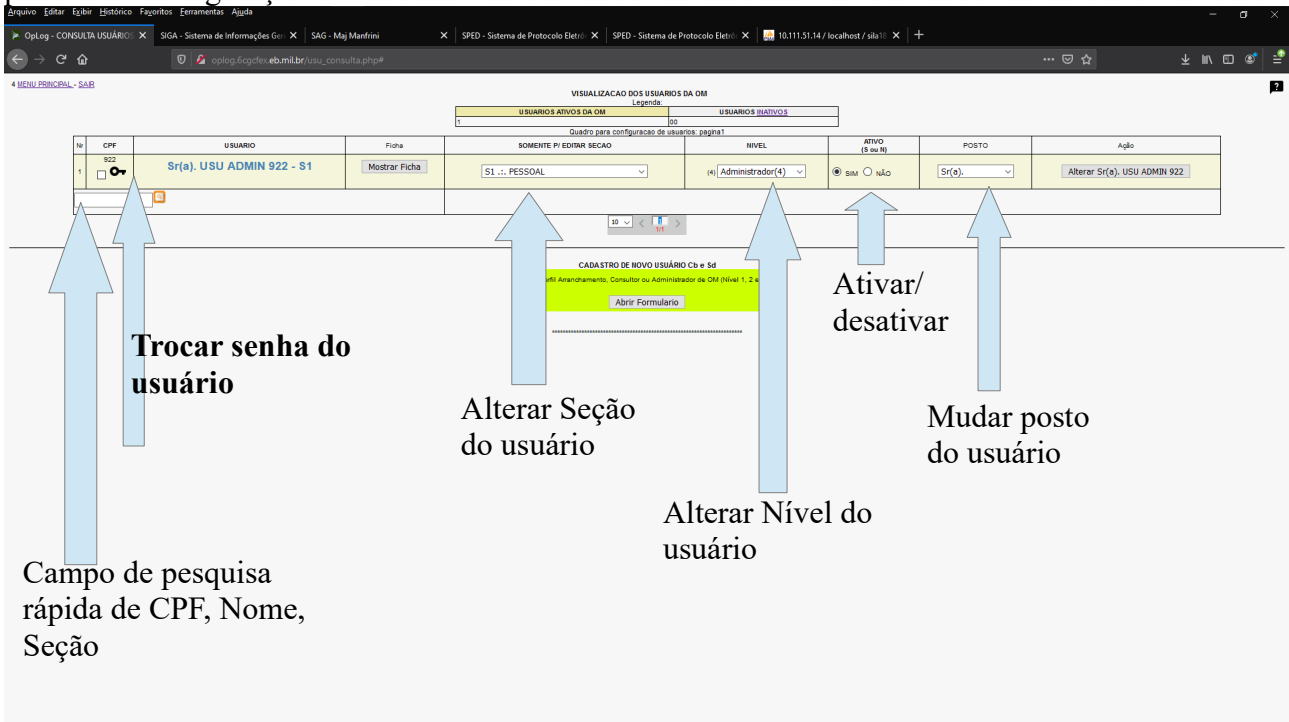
Arquivo Editar Exibir Histórico Favoritos Ferramentas Ajuda

OpLog - CONSULTA USUÁRIOS
SIGA - Sistema de Informações Ger
SAG - Maj Manfrini
SPED - Sistema de Protocolo Eletrô
SPED - Sistema de Protocolo Eletrô
10.111.51.14 / localhost / sila1

oplog.6cgcfex.eb.mil.br/usu_consulta.php#

4 MENU PRINCIPAL - SAIR

VISUALIZACAO DOS USUARIOS DA OM
Legenda:

| USUARIOS ATIVOS DA OM | USUARIOS INATIVOS |
|---|---|
| 1 | 00 |

Quadro para configuracao de usuarios: pagina1

| Nr | CPF | USUARIO | Ficha | SOMENTE P/ EDITAR SECAO | NIVEL | ATIVO (S ou N) | POSTO | Ação |
|---|---|---|---|---|---|---|---|---|
| 1 | 922 | Sr(a). USU ADMIN 922 - S1 | Mostrar Ficha | S1 .:. PESSOAL | (4) Administrador(4) | SIM NÃO | Sr(a). | Alterar Sr(a). USU ADMIN 922 |

10 1 1/1

CADASTRO DE NOVO USUÁRIO Cb e Sd
erfil Arranchamento, Consultor ou Administrador de OM (Nível 1, 2 e
Abrir Formulario

Trocar senha do usuário

Alterar Seção do usuário

Ativar/ desativar

Mudar posto do usuário

Alterar Nível do usuário

Campo de pesquisa rápida de CPF, Nome, Seção